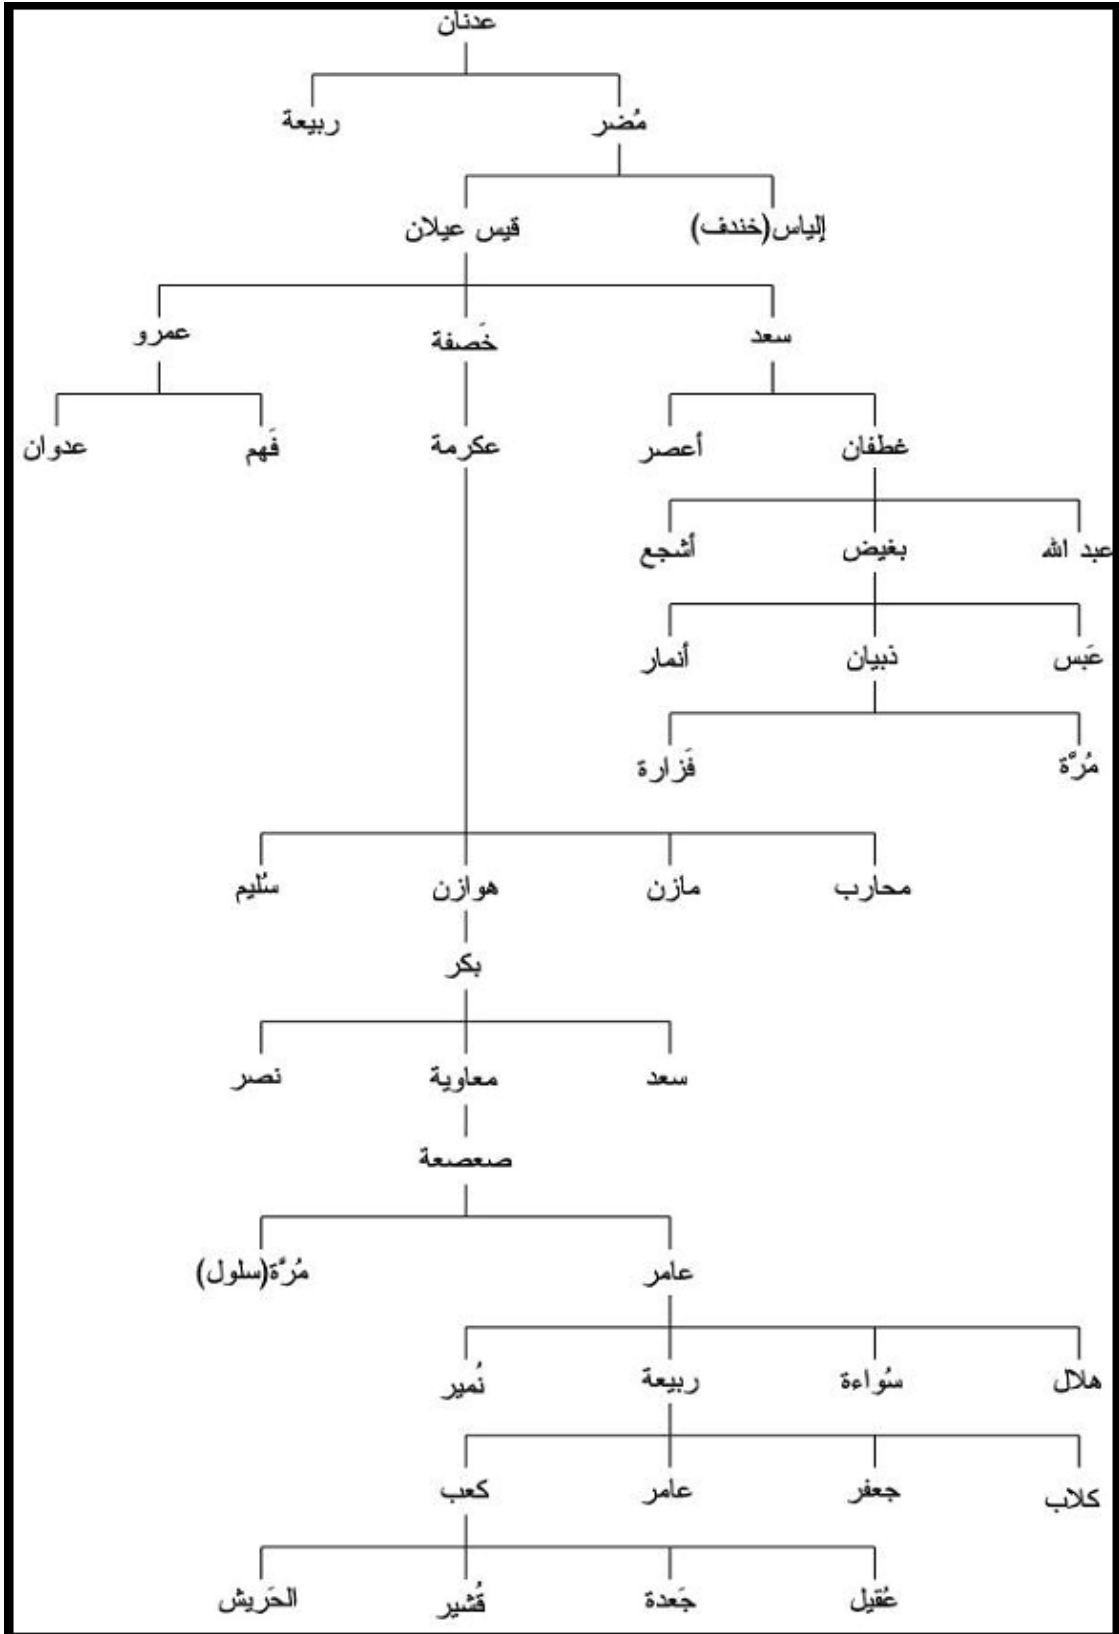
عدنان

مُضر ربيعة

إلياس(خندف) قيس عيلان

سعد خَصفة عمرو

غطفان أعصر عكرمة فَهم عدوان

عبد الله بغيض أشجع

عَبس ذبيان أنمار

مُرّة فَزارة

محارب مازن هوازن سُليم

بكر

سعد معاوية نصر

صعصعة

عامر مُرّة(سلول)

هلال سُواءة ربيعة نُمير

كلاب جعفر عامر كعب

عُقيل جَعدة قُشير الحَريش